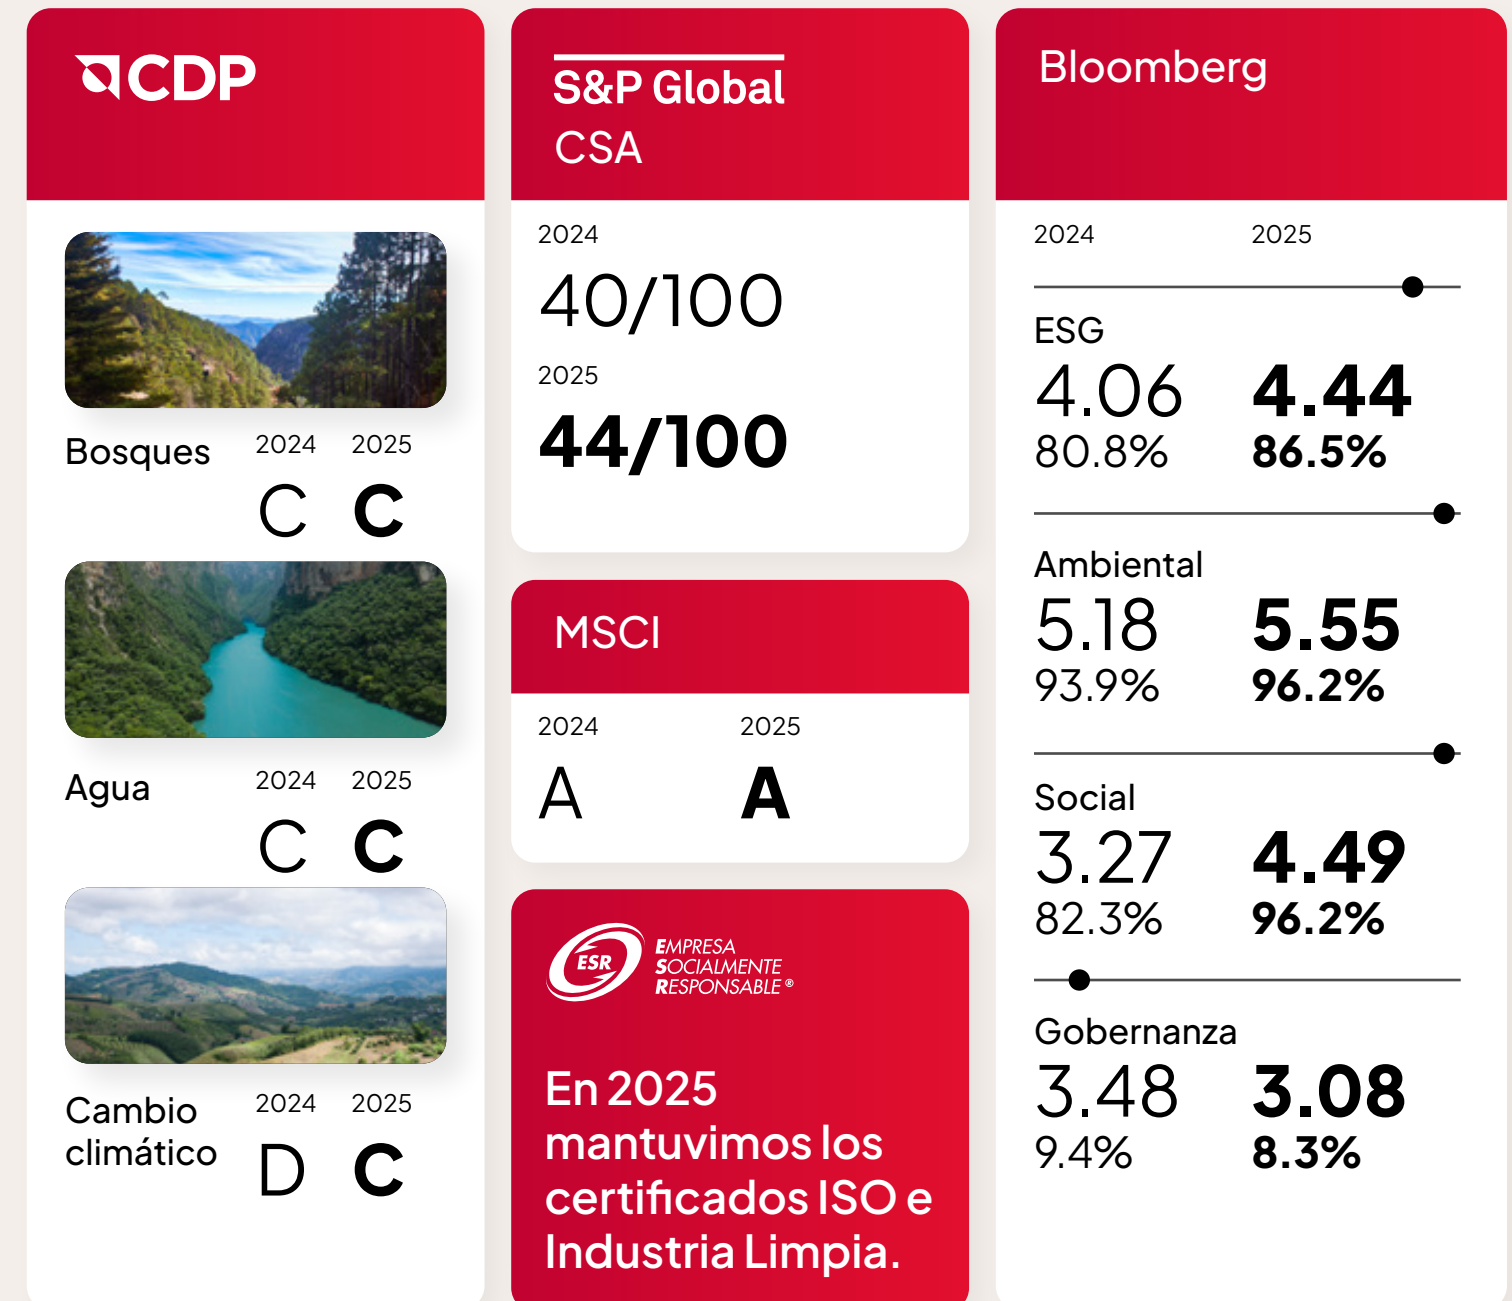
CDP

Bosques 2024 2025
C C

Agua 2024 2025
C C

Cambio climático 2024 2025
D C

S&P Global
CSA

2024
40/100
2025
44/100

MSCI

2024 2025
A A

ESR EMPRESA SOCIALMENTE RESPONSABLE®

En 2025 mantuvimos los certificados ISO e Industria Limpia.

Bloomberg

2024 2025

ESG
4.06 4.44
80.8% 86.5%

Ambiental
5.18 5.55
93.9% 96.2%

Social
3.27 4.49
82.3% 96.2%

Gobernanza
3.48 3.08
9.4% 8.3%